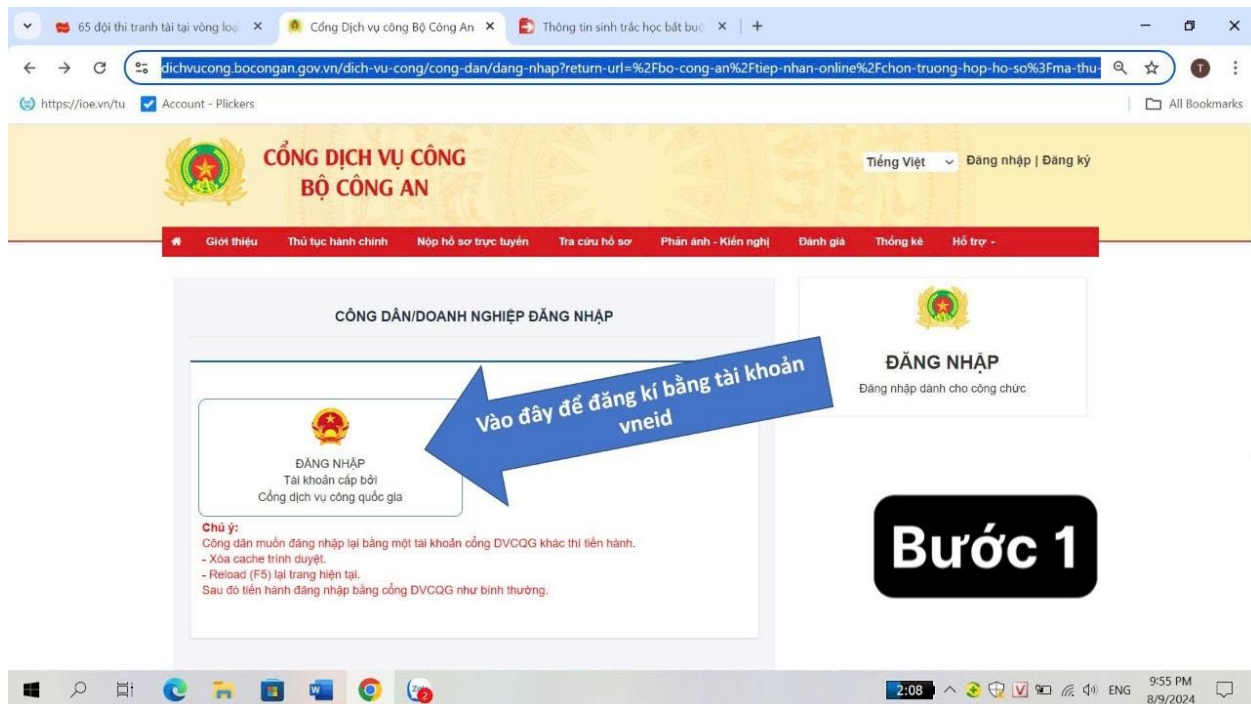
65 đội thi tranh tài tại vòng loạ ×
Cổng Dịch vụ công Bộ Công An ×
Thông tin sinh trắc học bắt buộ ×
+

dichvucong.bocongan.gov.vn/dich-vu-cong/cong-dan/dang-nhap?return-url=%2Fbo-cong-an%2Ftiep-nhan-online%2Fchon-truong-hop-ho-so%3Fma-thu-

https://ioe.vn/tu
Account - Plickers
All Bookmarks

CỔNG DỊCH VỤ CÔNG
BỘ CÔNG AN

Tiếng Việt
Đăng nhập | Đăng ký

Giới thiệu
Thủ tục hành chính
Nộp hồ sơ trực tuyến
Tra cứu hồ sơ
Phản ánh - Kiến nghị
Đánh giá
Thống kê
Hỗ trợ -

CÔNG DÂN/DOANH NGHIỆP ĐĂNG NHẬP

Vào đây để đăng kí bằng tài khoản vneid

ĐĂNG NHẬP
Tài khoản cấp bởi
Cổng dịch vụ công quốc gia

Chú ý:
Công dân muốn đăng nhập lại bằng một tài khoản cổng DVCQG khác thì tiến hành.
- Xóa cache trình duyệt.
- Reload (F5) lại trang hiện tại.
Sau đó tiến hành đăng nhập bằng cổng DVCQG như bình thường.

ĐĂNG NHẬP
Đăng nhập dành cho công chức

Bước 1

2:08
ENG
9:55 PM
8/9/2024